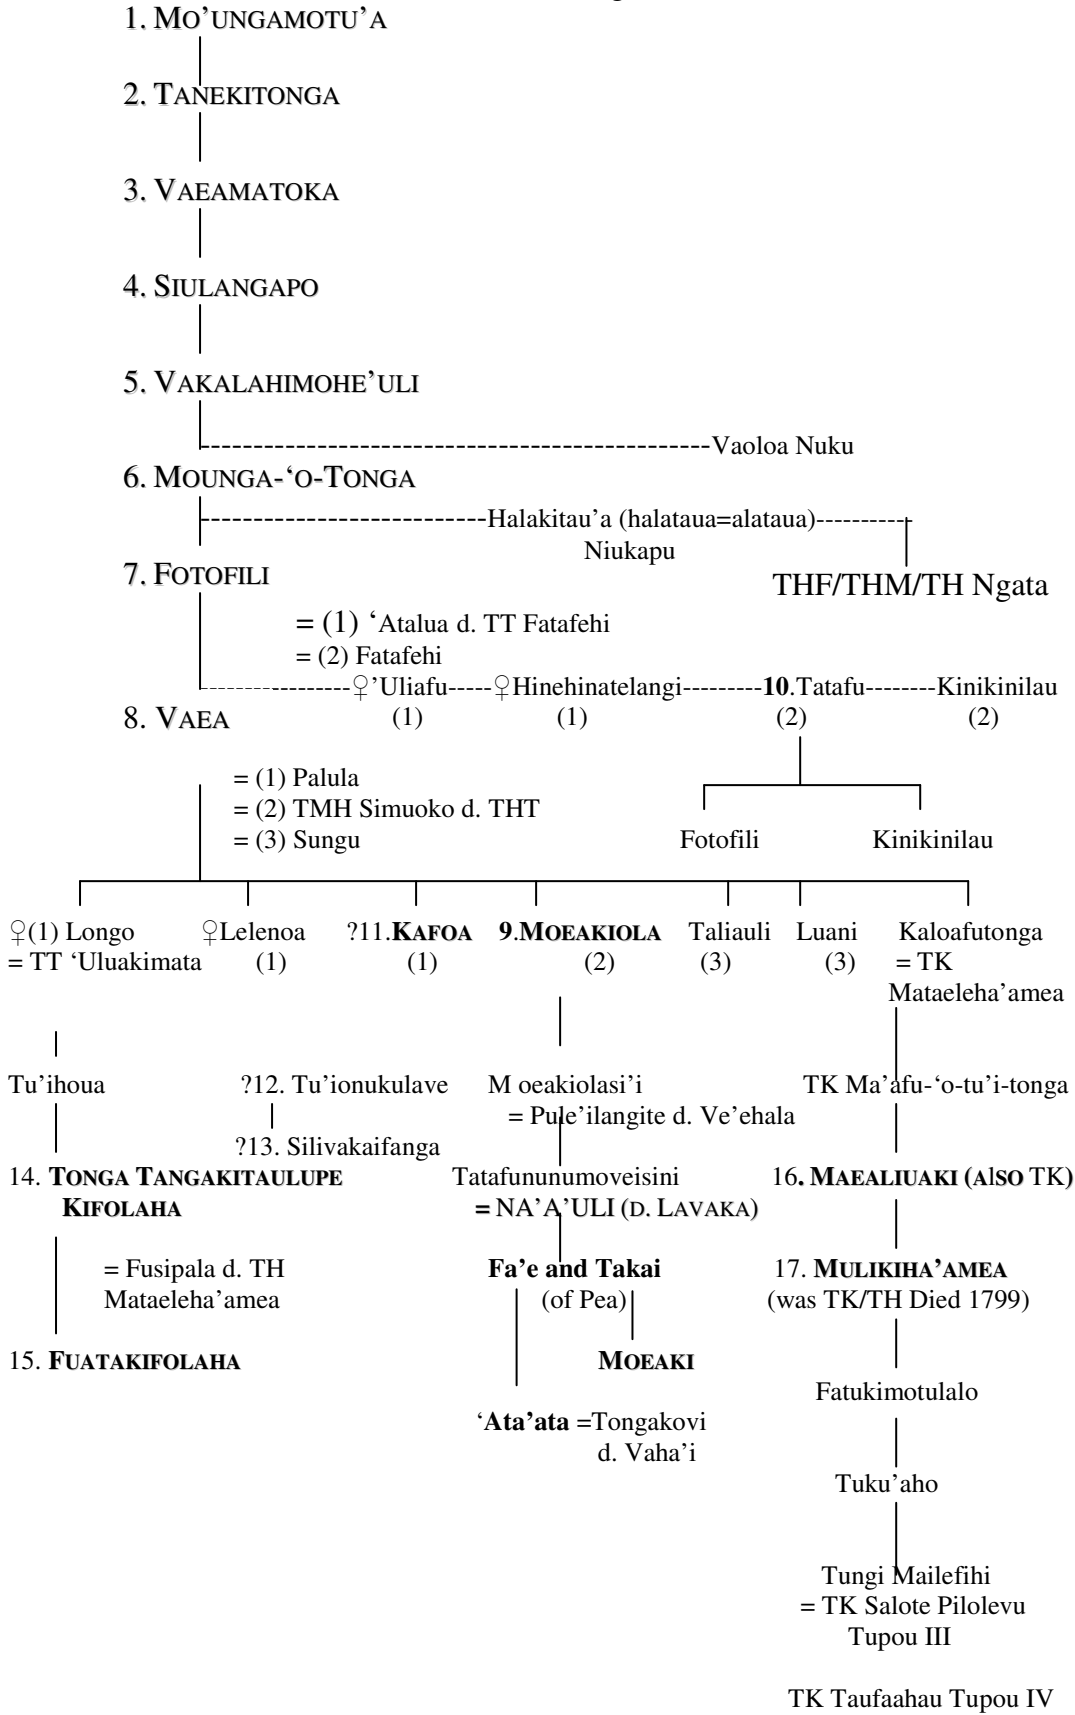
1. MO'UNGAMOTU'A

2. TANEKITONGA

3. VAEAMATOKA

4. SIULANGAPO

5. VAKALAHIMOHE'ULI

-----------------------------------------------Vaoloa Nuku

6. MOUNGA-'O-TONGA

--------------------------Halakitau'a (halataua=alataua)----------- Niukapu

THF/THM/TH Ngata

7. FOTOFILI

= (1) 'Atalua d. TT Fatafehi
= (2) Fatafehi

------------------♀'Uliafu-----♀Hinehinatelangi---------**10**.Tatafu--------Kinikinilau
(1) (1) (2) (2)

8. VAEA

= (1) Palula
= (2) TMH Simuoko d. THT
= (3) Sungu

Fotofili Kinikinilau

♀(1) Longo = TT 'Uluakimata

♀Lelenoa (1)

?11.**KAFOA** (1)

**9**.**MOEAKIOLA** (2)

Taliauli (3)

Luani (3)

Kaloafutonga = TK Mataeleha'amea

Tu'ihoua

?12. Tu'ionukulave

?13. Silivakaifanga

M oeakiolasi'i = Pule'ilangite d. Ve'ehala

TK Ma'afu-'o-tu'i-tonga

14. **TONGA TANGAKITAULUPE KIFOLAHA**

= Fusipala d. TH Mataeleha'amea

15. **FUATAKIFOLAHA**

Tatafununumoveisini **=** NA'A'ULI (D. LAVAKA)

**Fa'e and Takai** (of Pea)

**MOEAKI**

'**Ata'ata** =Tongakovi d. Vaha'i

16**. MAEALIUAKI (AlSO** TK**)**

17. **MULIKIHA'AMEA** (was TK/TH Died 1799)

Fatukimotulalo

Tuku'aho

Tungi Mailefihi = TK Salote Pilolevu Tupou III

TK Taufaahau Tupou IV